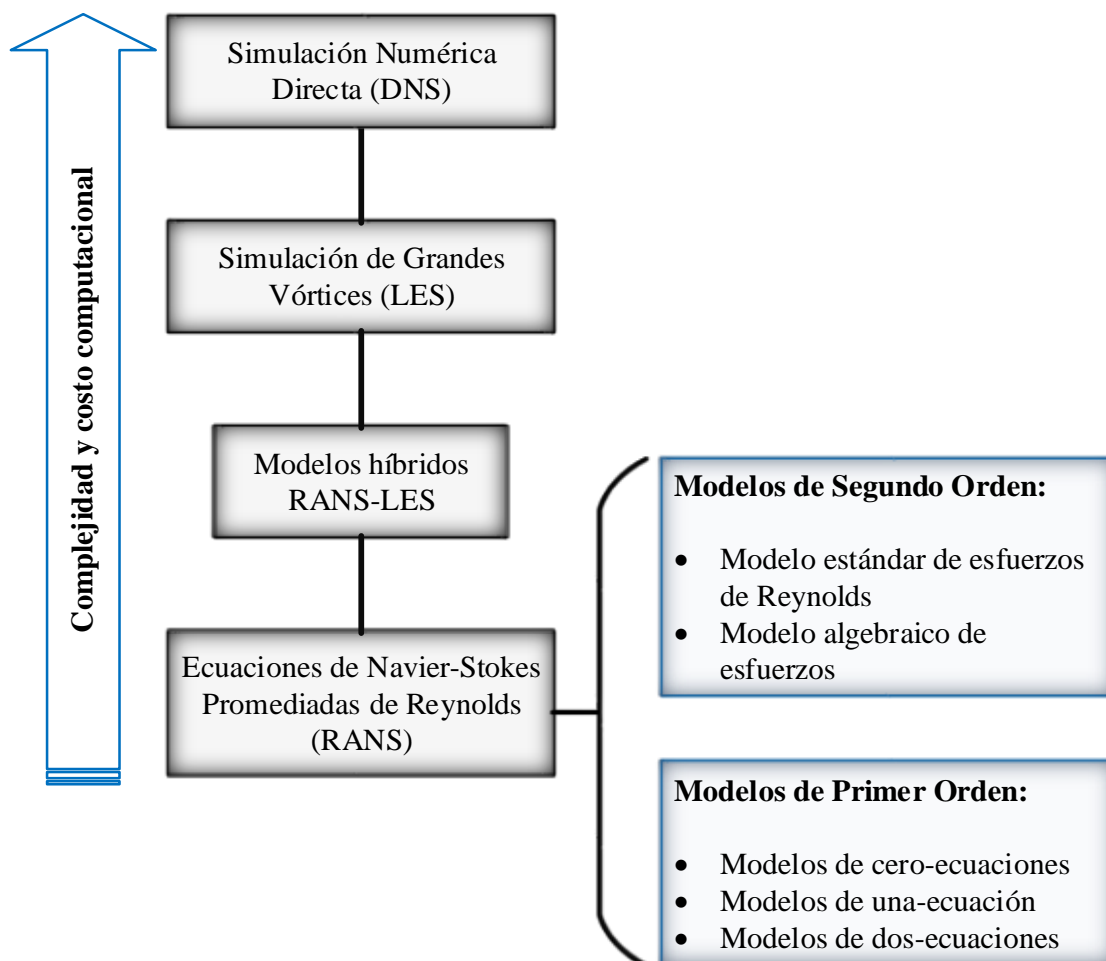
Complejidad y costo computacional

Simulación Numérica Directa (DNS)

Simulación de Grandes Vórtices (LES)

Modelos híbridos RANS-LES

Ecuaciones de Navier-Stokes Promediadas de Reynolds (RANS)

**Modelos de Segundo Orden:**

- Modelo estándar de esfuerzos de Reynolds
- Modelo algebraico de esfuerzos

**Modelos de Primer Orden:**

- Modelos de cero-ecuaciones
- Modelos de una-ecuación
- Modelos de dos-ecuaciones